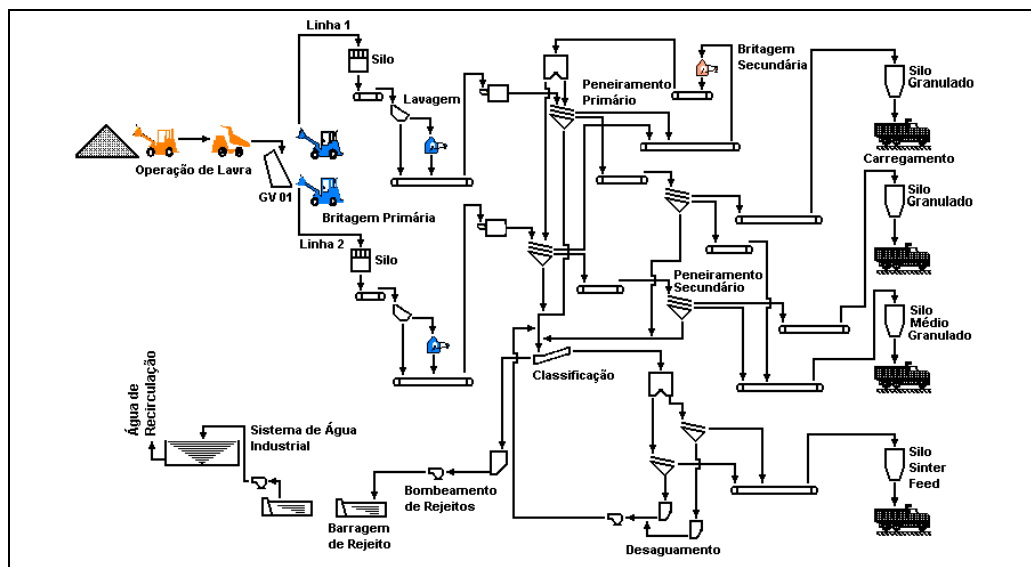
Linha 1

Silo

Lavagem

Peneiramento Primário

Britagem Secundária

Silo Granulado

Carregamento

Operação de Lavra

GV 01

Britagem Primária

Silo Granulado

Linha 2

Silo

Peneiramento Secundário

Silo Médio Granulado

Água de Recirculação

Classificação

Sistema de Água Industrial

Silo Sinter Feed

Bombeamento de Rejeitos

Barragem de Rejeito

Desaguamento